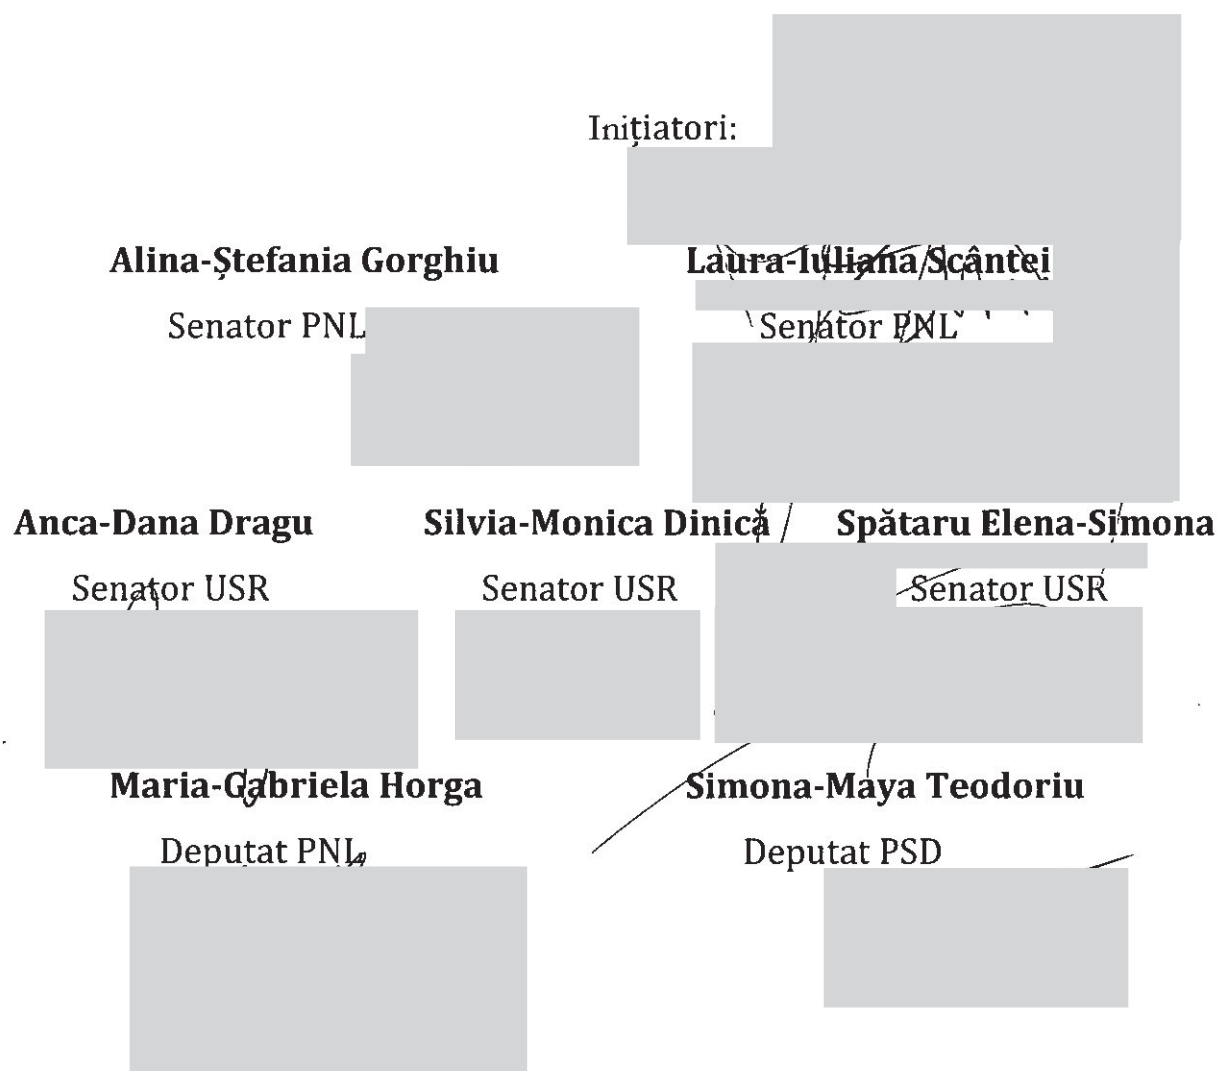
Inițiatori:

Alina-Ștefania Gorghiu
Senator PNL

Laura-Iuliana Scântei
Senator PNL

Anca-Dana Dragu
Senator USR

Silvia-Monica Dinică
Senator USR

Spătaru Elena-Simona
Senator USR

Maria-Gabriela Horga
Deputat PNL

Simona-Maya Teodoriu
Deputat PSD